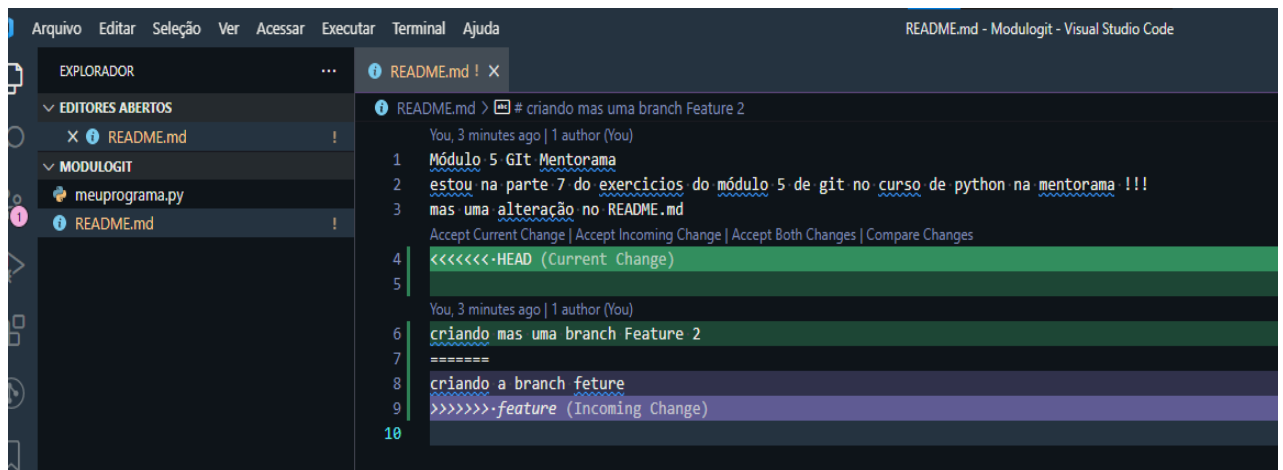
Arquivo Editar Seleção Ver Acessar Executar Terminal Ajuda

README.md - Modulogit - Visual Studio Code

EXPLORADOR ···

V EDITORES ABERTOS

X README.md !

V MODULOGIT

meuprograma.py

README.md !

1

README.md ! X

README.md > # criando mas uma branch Feature 2

You, 3 minutes ago | 1 author (You)

1 Módulo 5 GIt Mentorama
2 estou na parte 7 do exercicios do módulo 5 de git no curso de python na mentorama !!!
3 mas uma alteração no README.md

Accept Current Change | Accept Incoming Change | Accept Both Changes | Compare Changes

4 <<<<<<< HEAD (Current Change)
5

You, 3 minutes ago | 1 author (You)

6 criando mas uma branch Feature 2
7 =======
8 criando a branch feture
9 >>>>>>> feature (Incoming Change)
10